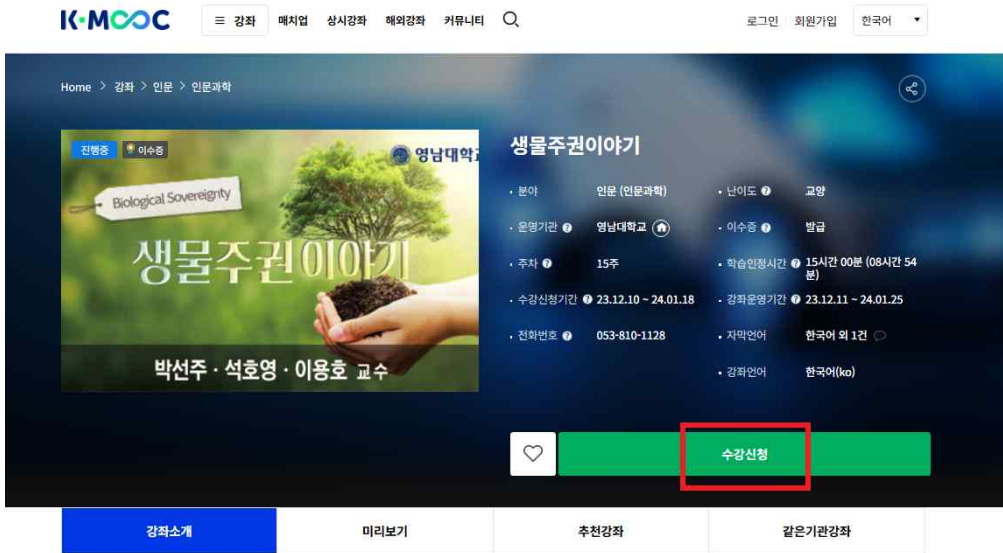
K·MOOC ≡ 강좌 매치업 상시강좌 해외강좌 커뮤니티

로그인 회원가입 한국어

Home > 강좌 > 인문 > 인문과학

진행중 이수증

영남대학교

Biological Sovereignty

생물주권이야기

박선주 · 석호영 · 이용호 교수

생물주권이야기

· 분야 인문 (인문과학)
· 난이도 교양
· 운영기관 영남대학교
· 이수증 발급
· 주차 15주
· 학습인정시간 15시간 00분 (08시간 54분)
· 수강신청기간 23.12.10 ~ 24.01.18
· 강좌운영기간 23.12.11 ~ 24.01.25
· 전화번호 053-810-1128
· 자막언어 한국어 외 1건
· 강좌언어 한국어(ko)

수강신청

강좌소개 미리보기 추천강좌 같은기관강좌